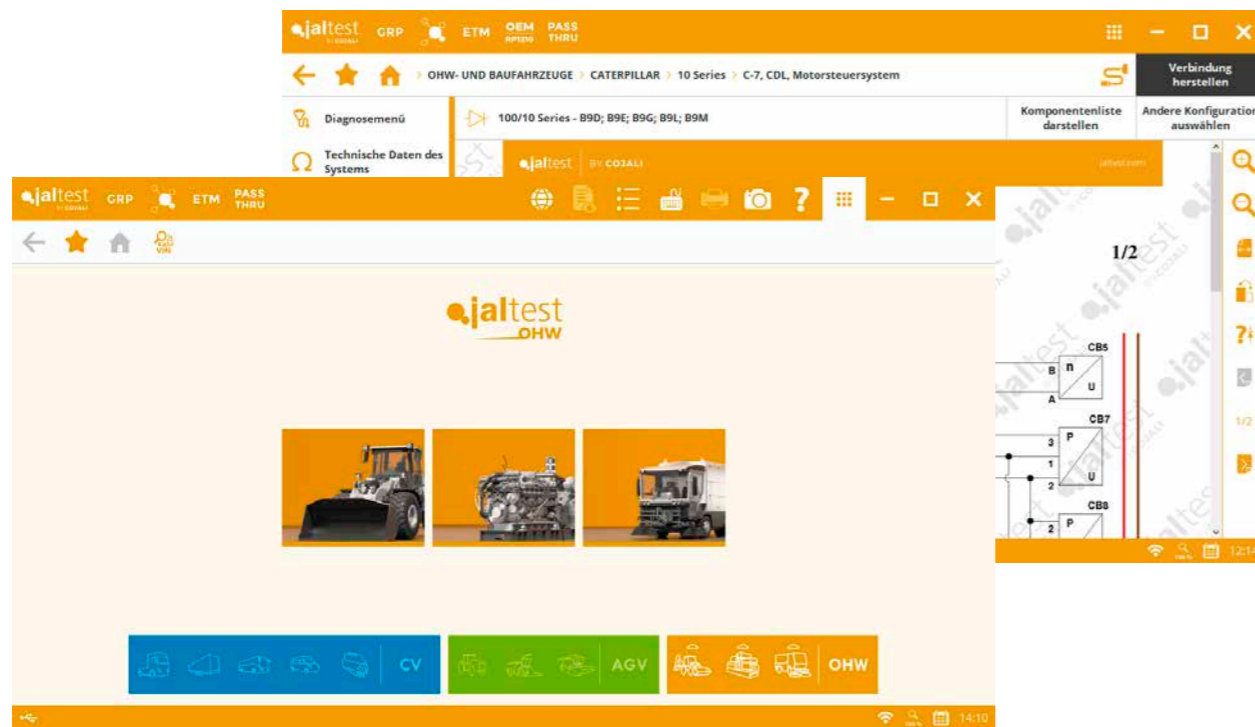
jaltest BY COJALI GRP ETM OEM RP1210 PASS THRU

OHW- UND BAUFAHRZEUGE > CATERPILLAR > 10 Series > C-7, CDL, Motorsteuersystem

Verbindung herstellen

Diagnosemenü

Technische Daten des Systems

100/10 Series - B9D; B9E; B9G; B9L; B9M

Komponentenliste darstellen

Andere Konfiguration auswählen

jaltest BY COJALI

jaltest.com

1/2

CB5

B n

A U

CB7

3 P

1

U

2

CB8

2 P

1/2

12:14

jaltest BY COJALI GRP ETM PASS THRU

jaltest OHW

CV

AGV

OHW

14:10